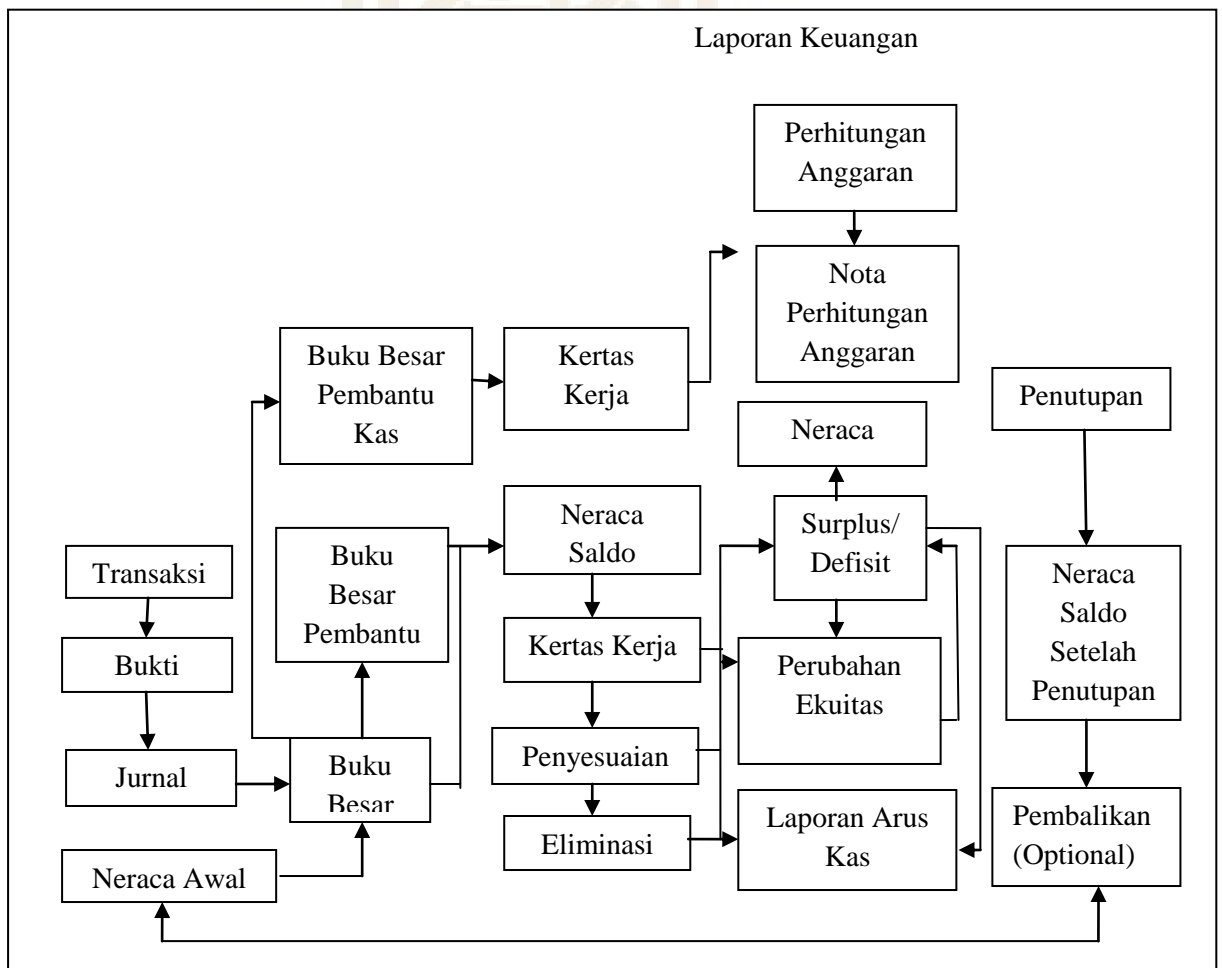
Laporan Keuangan

Perhitungan Anggaran

Nota Perhitungan Anggaran

Buku Besar Pembantu Kas

Kertas Kerja

Penutupan

Neraca

Transaksi

Buku Besar Pembantu

Neraca Saldo

Surplus/ Defisit

Neraca Saldo Setelah Penutupan

Bukti

Kertas Kerja

Perubahan Ekuitas

Penyesuaian

Jurnal

Buku Besar

Eliminasi

Laporan Arus Kas

Pembalikan (Optional)

Neraca Awal